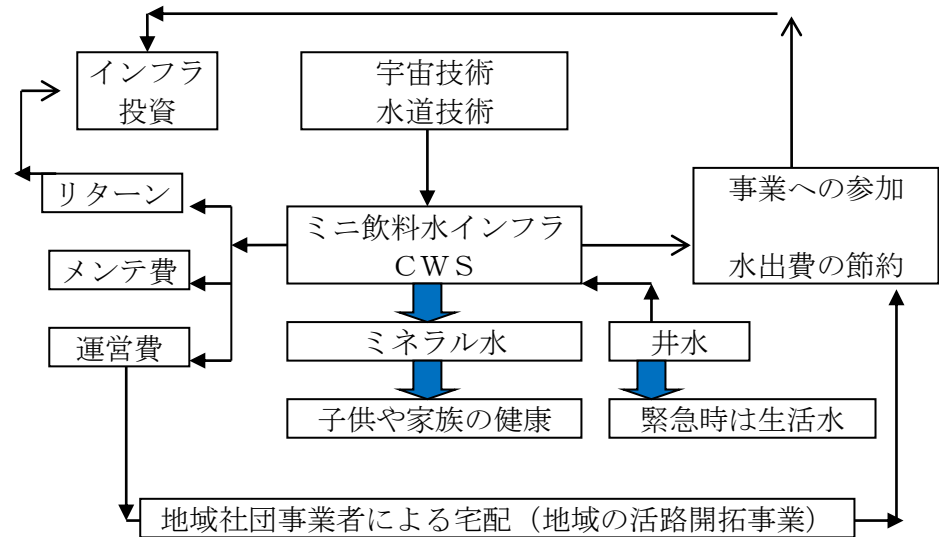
インフラ投資

宇宙技術
水道技術

リターン

メンテ費

運営費

ミニ飲料水インフラ
CWS

事業への参加

水出費の節約

ミネラル水

井水

子供や家族の健康

緊急時は生活水

地域社団事業者による宅配（地域の活路開拓事業）